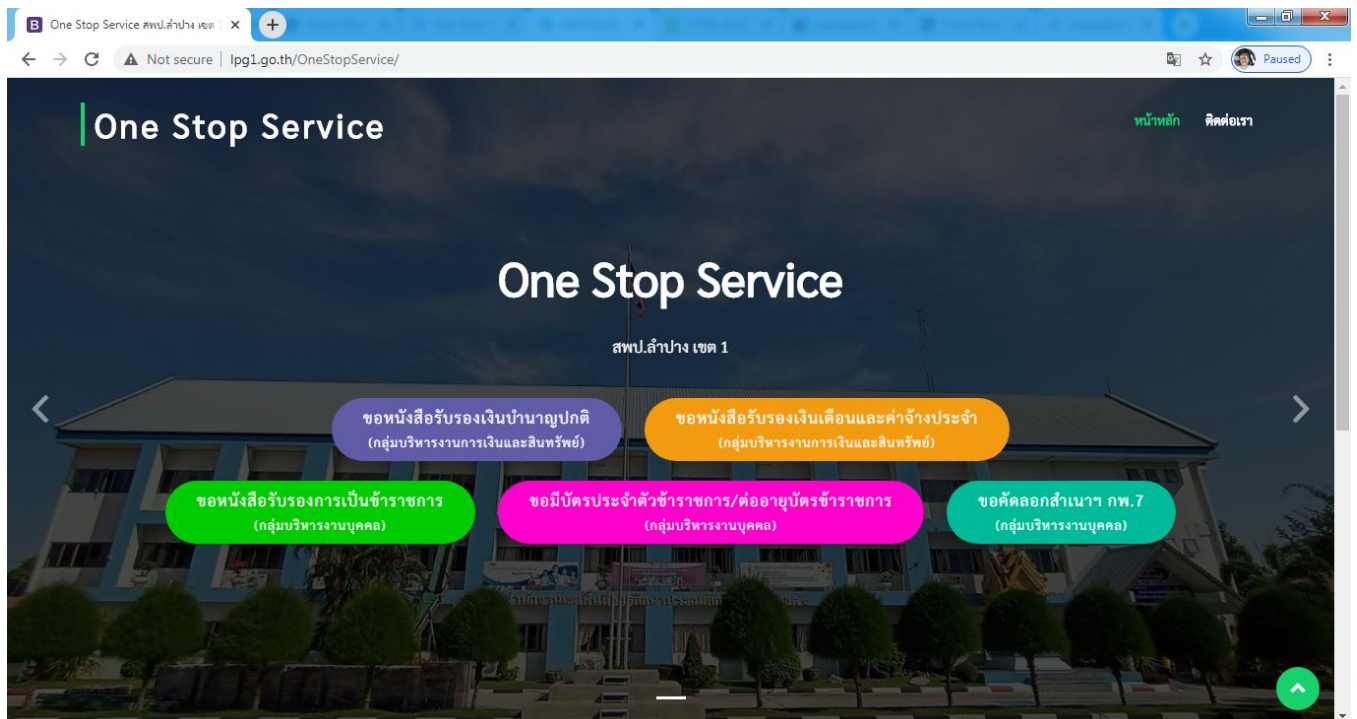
One Stop Service สพป.ลำปาง เขต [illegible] ×

Not secure | lpg1.go.th/OneStopService/

Paused

One Stop Service

หน้าหลัก ติดต่อเรา

One Stop Service

สพป.ลำปาง เขต 1

ขอหนังสือรับรองเงินบำนาญปกติ
(กลุ่มบริหารงานการเงินและสินทรัพย์)

ขอหนังสือรับรองเงินเดือนและค่าจ้างประจำ
(กลุ่มบริหารงานการเงินและสินทรัพย์)

ขอหนังสือรับรองการเป็นข้าราชการ
(กลุ่มบริหารงานบุคคล)

ขอมีบัตรประจำตัวข้าราชการ/ต่ออายุบัตรข้าราชการ
(กลุ่มบริหารงานบุคคล)

ขอคัดลอกสำเนาฯ กพ.7
(กลุ่มบริหารงานบุคคล)